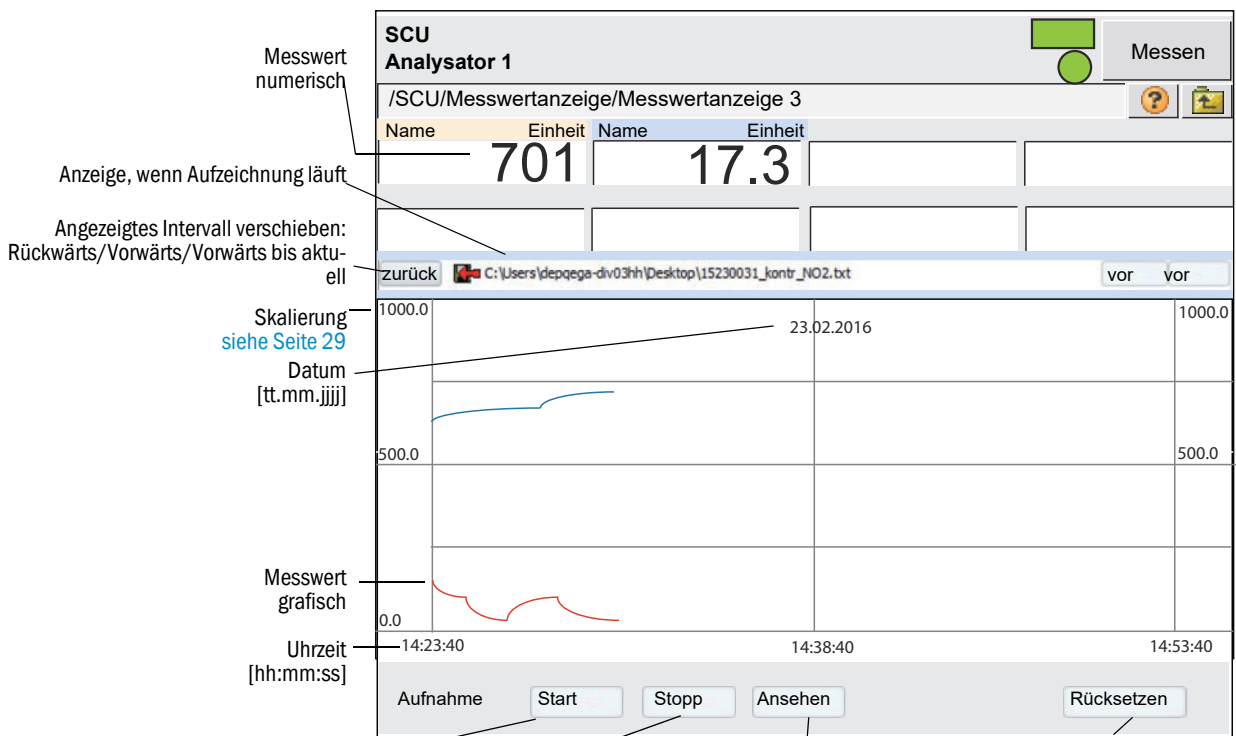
Messwert numerisch

Anzeige, wenn Aufzeichnung läuft

Angezeigtes Intervall verschieben: Rückwärts/Vorwärts/Vorwärts bis aktuell

Skalierung
siehe Seite 29

Datum
[tt.mm.jjjj]

Messwert grafisch

Uhrzeit
[hh:mm:ss]

SCU
Analysator 1

Messen

/SCU/Messwertanzeige/Messwertanzeige 3

| Name Einheit | Name Einheit | | |
|---|---|---|---|
| 701 | 17.3 | | |

zurück C:\Users\depqega-div03hh\Desktop\15230031_kontr_NO2.txt vor vor

1000.0 23.02.2016 1000.0

500.0 500.0

0.0

14:23:40 14:38:40 14:53:40

Aufnahme Start Stopp Ansehen Rücksetzen